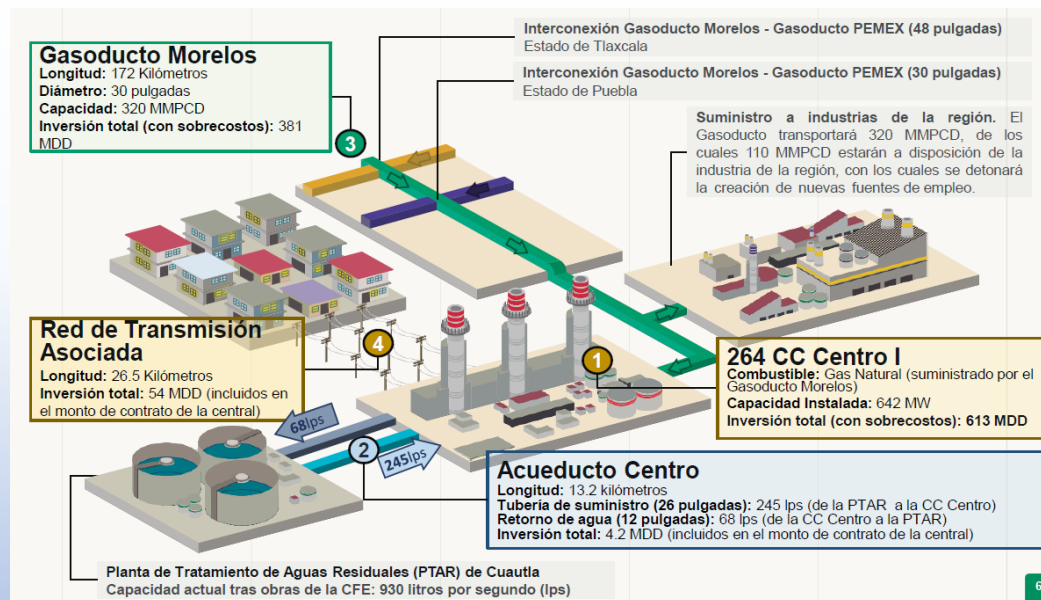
Gasoducto Morelos
Longitud: 172 Kilómetros
Diámetro: 30 pulgadas
Capacidad: 320 MMPCD
Inversión total (con sobrecostos): 381 MDD

Interconexión Gasoducto Morelos - Gasoducto PEMEX (48 pulgadas)
Estado de Tlaxcala

Interconexión Gasoducto Morelos - Gasoducto PEMEX (30 pulgadas)
Estado de Puebla

Suministro a industrias de la región. El Gasoducto transportará 320 MMPCD, de los cuales 110 MMPCD estarán a disposición de la industria de la región, con los cuales se detonará la creación de nuevas fuentes de empleo.

3

Red de Transmisión Asociada
Longitud: 26.5 Kilómetros
Inversión total: 54 MDD (incluidos en el monto de contrato de la central)

4

1

264 CC Centro I
Combustible: Gas Natural (suministrado por el Gasoducto Morelos)
Capacidad Instalada: 642 MW
Inversión total (con sobrecostos): 613 MDD

68lps

2

245lps

Acueducto Centro
Longitud: 13.2 kilómetros
Tubería de suministro (26 pulgadas): 245 lps (de la PTAR a la CC Centro)
Retorno de agua (12 pulgadas): 68 lps (de la CC Centro a la PTAR)
Inversión total: 4.2 MDD (incluidos en el monto de contrato de la central)

Planta de Tratamiento de Aguas Residuales (PTAR) de Cuautla
Capacidad actual tras obras de la CFE: 930 litros por segundo (lps)

6